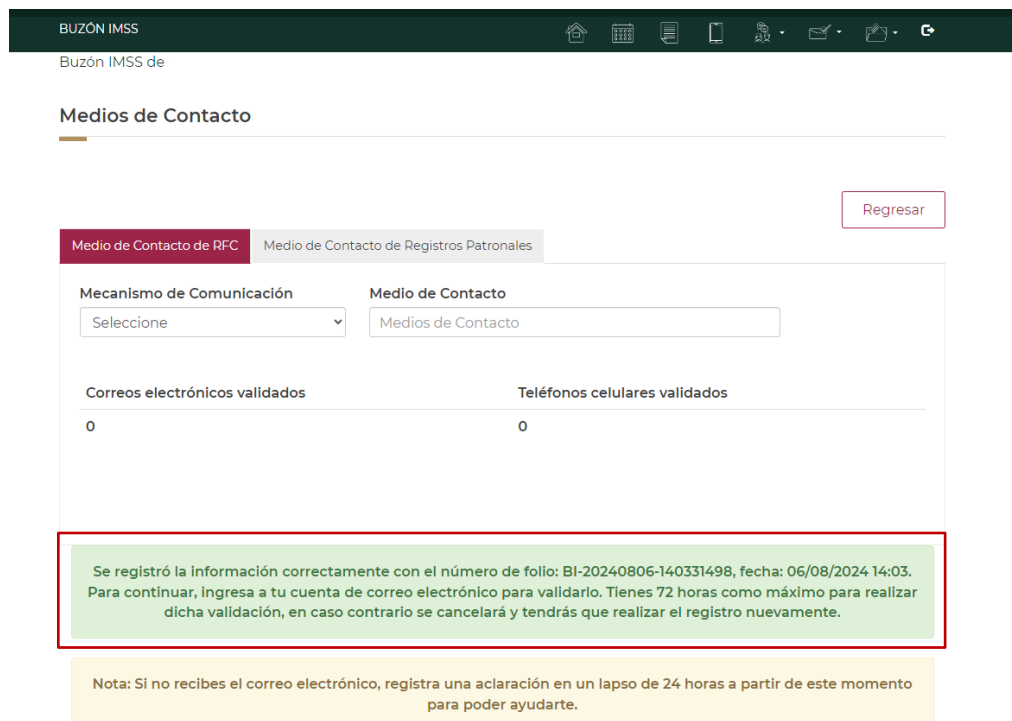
BUZÓN IMSS

Buzón IMSS de

Medios de Contacto

Regresar

Medio de Contacto de RFC | Medio de Contacto de Registros Patronales

Mecanismo de Comunicación
Seleccione

Medio de Contacto
Medios de Contacto

| Correos electrónicos validados | Teléfonos celulares validados |
|---|---|
| 0 | 0 |

Se registró la información correctamente con el número de folio: BI-20240806-140331498, fecha: 06/08/2024 14:03. Para continuar, ingresa a tu cuenta de correo electrónico para validarlo. Tienes 72 horas como máximo para realizar dicha validación, en caso contrario se cancelará y tendrás que realizar el registro nuevamente.

Nota: Si no recibes el correo electrónico, registra una aclaración en un lapso de 24 horas a partir de este momento para poder ayudarte.